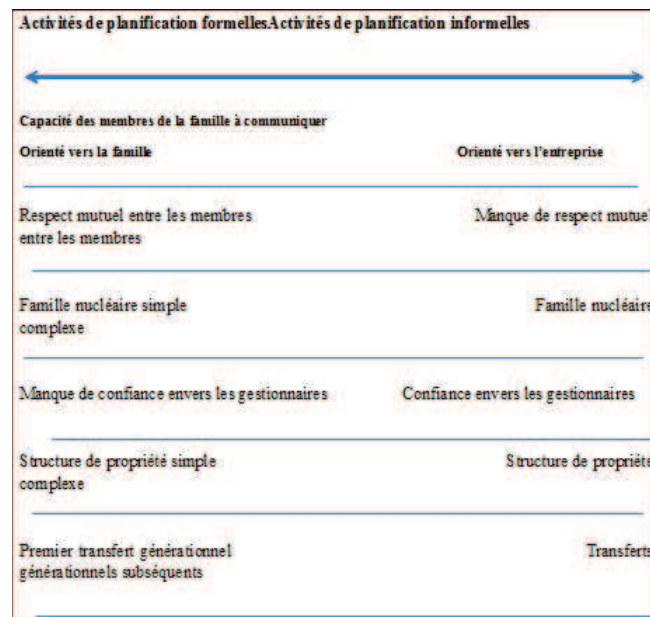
Activités de planification formellesActivités de planification informelles

Capacité des membres de la famille à communiquer

Orienté vers la famille

Orienté vers l'entreprise

Respect mutuel entre les membres

Manque de respect mutuel

entre les membres

Famille nucléaire simple

Famille nucléaire

complexe

Manque de confiance envers les gestionnaires

Confiance envers les gestionnaires

Structure de propriété simple

Structure de propriété

complexe

Premier transfert générationnel

Transferts

générationnels subséquents